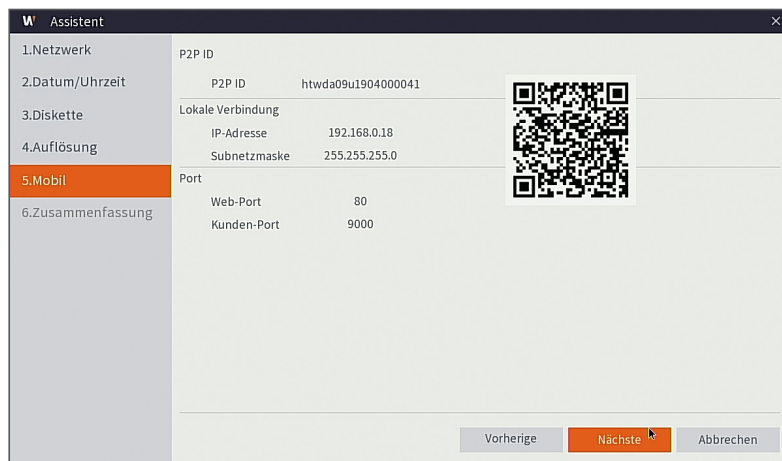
W Assistent
×

1.Netzwerk
2.Datum/Uhrzeit
3.Diskette
4.Auflösung
5.Mobil
6.Zusammenfassung

P2P ID
P2P ID htwda09u1904000041
Lokale Verbindung
IP-Adresse 192.168.0.18
Subnetzmaske 255.255.255.0
Port
Web-Port 80
Kunden-Port 9000

Vorherige
Nächste
Abbrechen